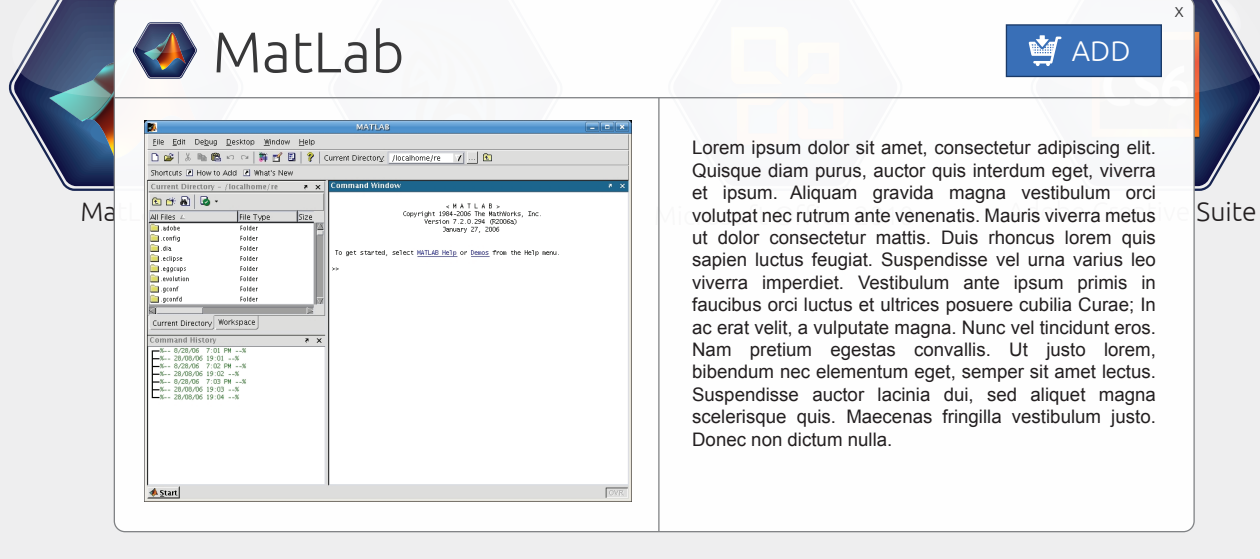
x

MatLab

ADD

MATLAB

File Edit Debug Desktop Window Help

Current Directory: /localhome/re

Shortcuts How to Add What's New

Current Directory - /localhome/re

| All Files | File Type | Size |
|---|---|---|
| .adobe | Folder | |
| .config | Folder | |
| .dia | Folder | |
| .eclipse | Folder | |
| .eggcups | Folder | |
| .evolution | Folder | |
| .gconf | Folder | |
| .gconfd | Folder | |

Current Directory Workspace

Command History

%-- 8/28/06 7:01 PM --%
%-- 28/08/06 19:01 --%
%-- 8/28/06 7:02 PM --%
%-- 28/08/06 19:02 --%
%-- 8/28/06 7:03 PM --%
%-- 28/08/06 19:03 --%
%-- 28/08/06 19:04 --%

Command Window

< M A T L A B >
Copyright 1984-2006 The MathWorks, Inc.
Version 7.2.0.294 (R2006a)
January 27, 2006

To get started, select MATLAB Help or Demos from the Help menu.

>>

Start

OVR

Lorem ipsum dolor sit amet, consectetur adipiscing elit. Quisque diam purus, auctor quis interdum eget, viverra et ipsum. Aliquam gravida magna vestibulum orci volutpat nec rutrum ante venenatis. Mauris viverra metus ut dolor consectetur mattis. Duis rhoncus lorem quis sapien luctus feugiat. Suspendisse vel urna varius leo viverra imperdiet. Vestibulum ante ipsum primis in faucibus orci luctus et ultrices posuere cubilia Curae; In ac erat velit, a vulputate magna. Nunc vel tincidunt eros. Nam pretium egestas convallis. Ut justo lorem, bibendum nec elementum eget, semper sit amet lectus. Suspendisse auctor lacinia dui, sed aliquet magna scelerisque quis. Maecenas fringilla vestibulum justo. Donec non dictum nulla.

Ma

Suite